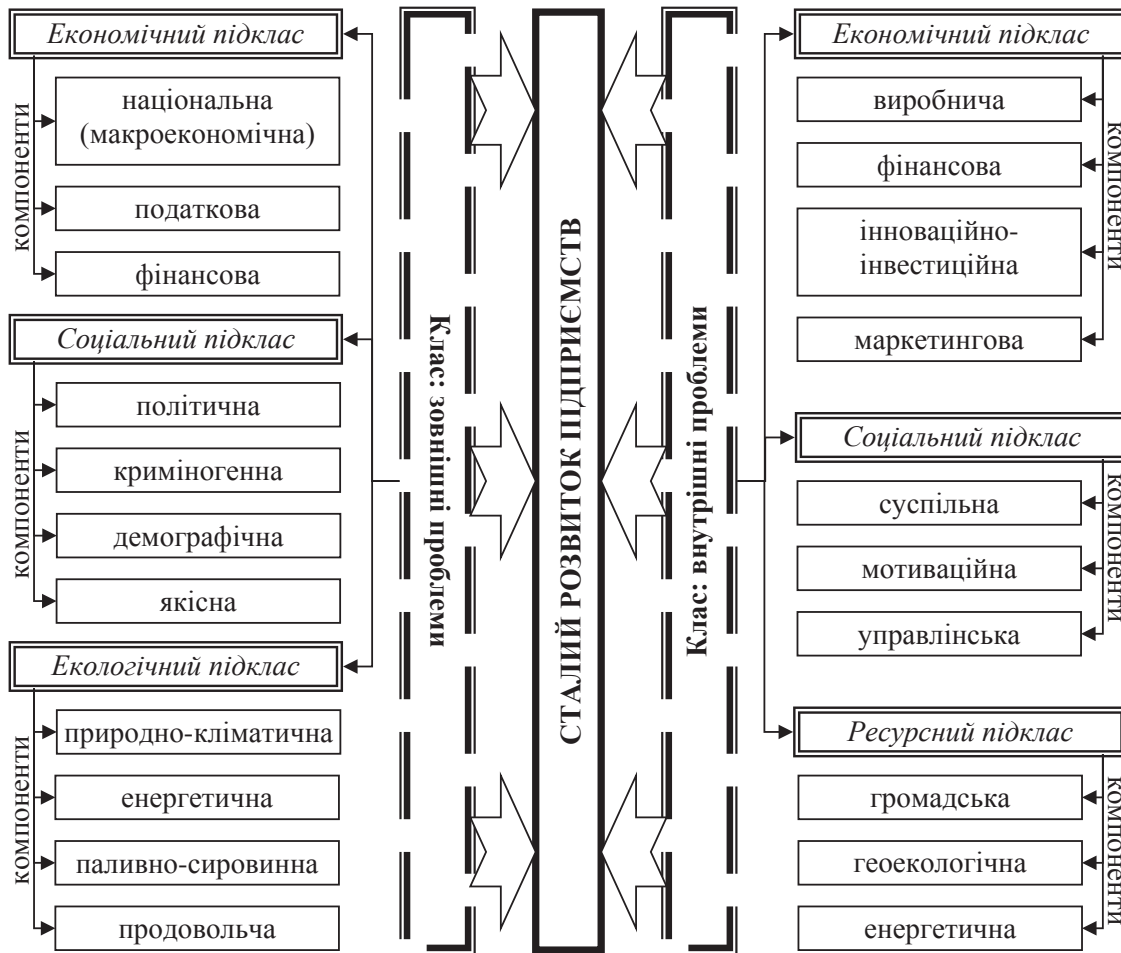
*Економічний підклас*

компоненти

національна (макроекономічна)

податкова

фінансова

*Соціальний підклас*

компоненти

політична

криміногенна

демографічна

якісна

*Екологічний підклас*

компоненти

природно-кліматична

енергетична

паливно-сировинна

продовольча

Клас: зовнішні проблеми

СТАЛИЙ РОЗВИТОК ПІДПРИЄМСТВ

Клас: внутрішні проблеми

*Економічний підклас*

виробнича

фінансова

інноваційно-інвестиційна

маркетингова

компоненти

*Соціальний підклас*

суспільна

мотиваційна

управлінська

компоненти

*Ресурсний підклас*

громадська

геоекологічна

енергетична

компоненти